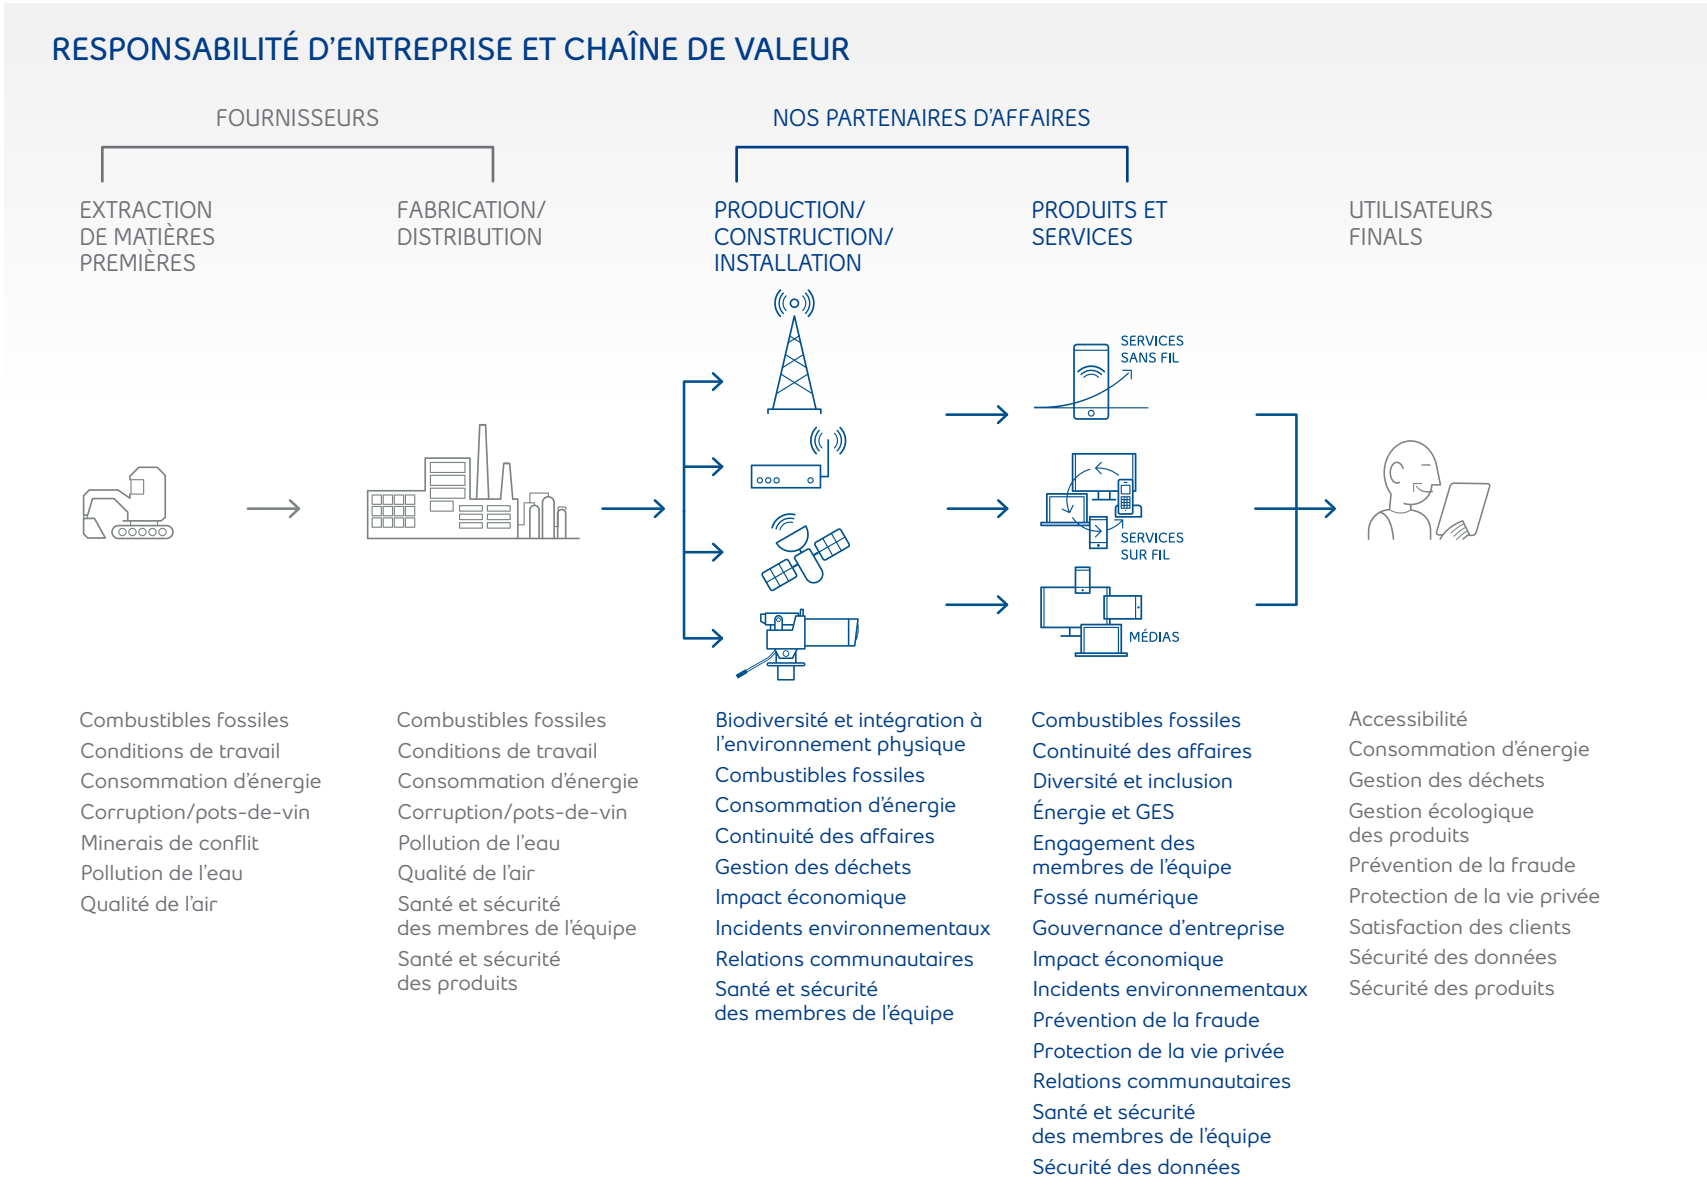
RESPONSABILITÉ D'ENTREPRISE ET CHAÎNE DE VALEUR

FOURNISSEURS

NOS PARTENAIRES D'AFFAIRES

EXTRACTION DE MATIÈRES PREMIÈRES

FABRICATION/ DISTRIBUTION

PRODUCTION/ CONSTRUCTION/ INSTALLATION

PRODUITS ET SERVICES

UTILISATEURS FINALS

SERVICES SANS FIL

SERVICES SUR FIL

MÉDIAS

Combustibles fossiles
Conditions de travail
Consommation d'énergie
Corruption/pots-de-vin
Minerais de conflit
Pollution de l'eau
Qualité de l'air

Combustibles fossiles
Conditions de travail
Consommation d'énergie
Corruption/pots-de-vin
Pollution de l'eau
Qualité de l'air
Santé et sécurité des membres de l'équipe
Santé et sécurité des produits

Biodiversité et intégration à l'environnement physique
Combustibles fossiles
Consommation d'énergie
Continuité des affaires
Gestion des déchets
Impact économique
Incidents environnementaux
Relations communautaires
Santé et sécurité des membres de l'équipe

Combustibles fossiles
Continuité des affaires
Diversité et inclusion
Énergie et GES
Engagement des membres de l'équipe
Fossé numérique
Gouvernance d'entreprise
Impact économique
Incidents environnementaux
Prévention de la fraude
Protection de la vie privée
Relations communautaires
Santé et sécurité des membres de l'équipe
Sécurité des données

Accessibilité
Consommation d'énergie
Gestion des déchets
Gestion écologique des produits
Prévention de la fraude
Protection de la vie privée
Satisfaction des clients
Sécurité des données
Sécurité des produits